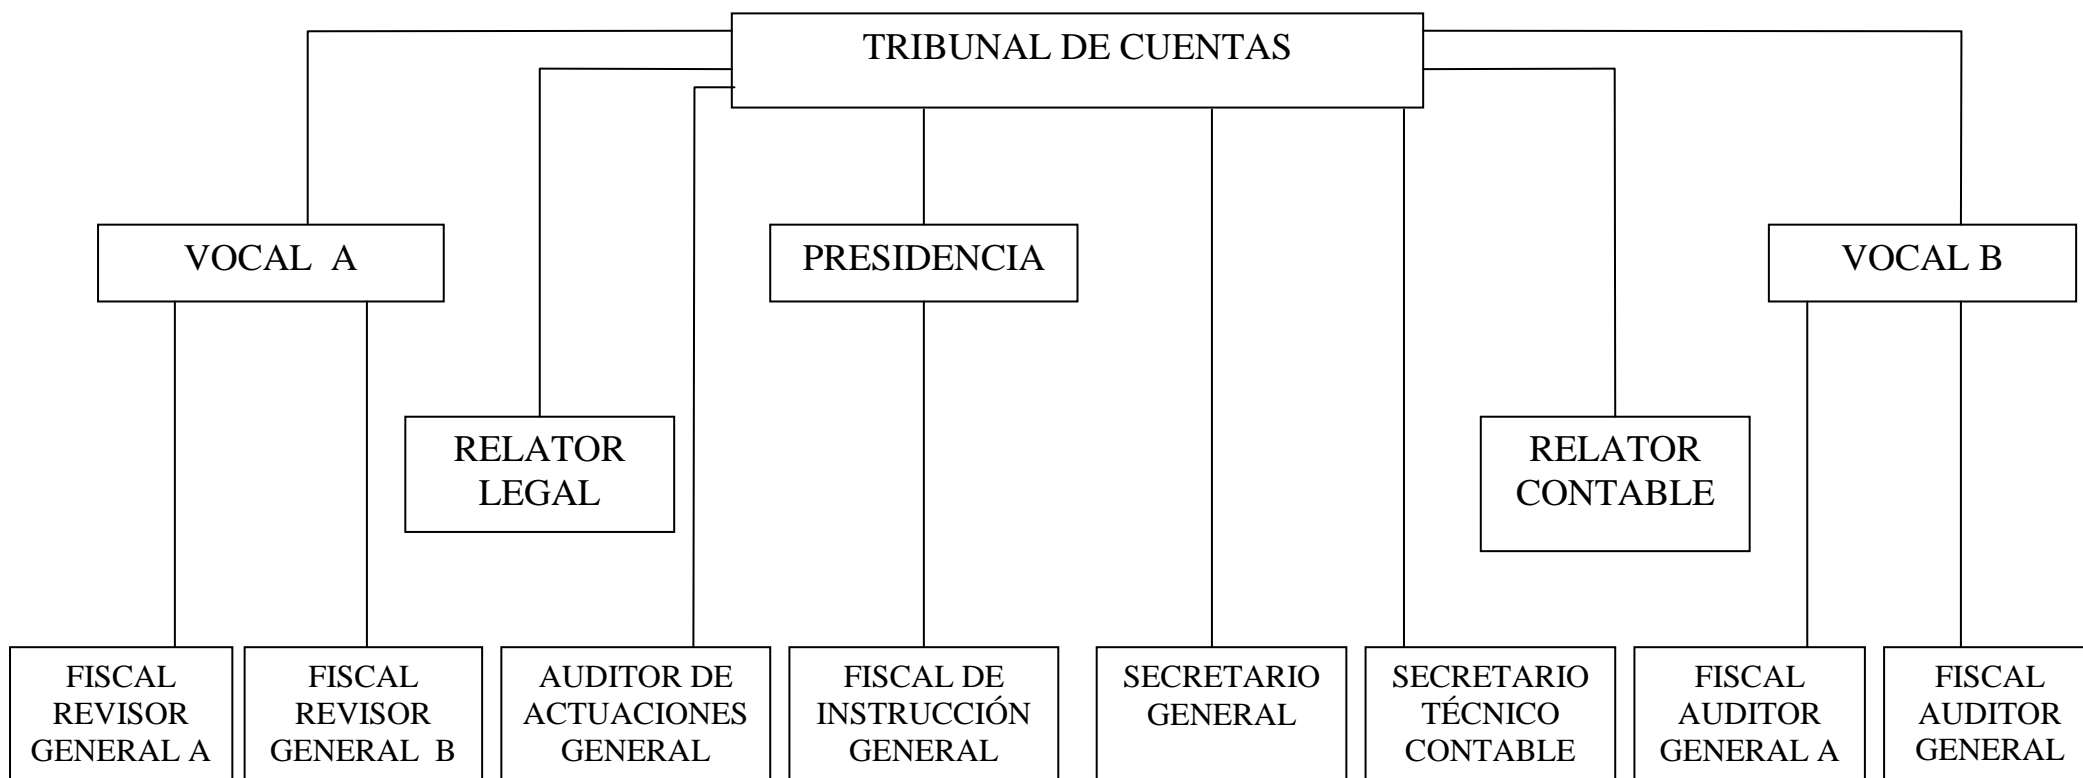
TRIBUNAL DE CUENTAS

VOCAL A

PRESIDENCIA

VOCAL B

RELATOR LEGAL

RELATOR CONTABLE

FISCAL REVISOR GENERAL A

FISCAL REVISOR GENERAL B

AUDITOR DE ACTUACIONES GENERAL

FISCAL DE INSTRUCCIÓN GENERAL

SECRETARIO GENERAL

SECRETARIO TÉCNICO CONTABLE

FISCAL AUDITOR GENERAL A

FISCAL AUDITOR GENERAL